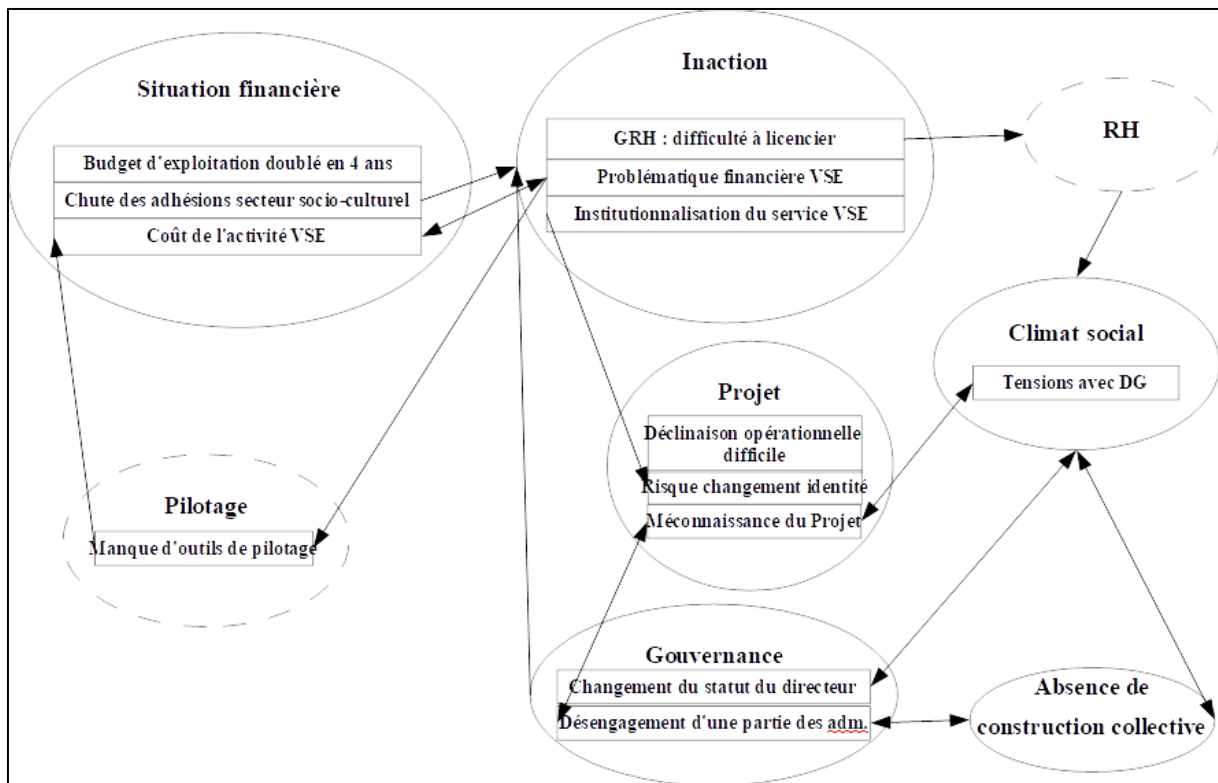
Situation financière

Budget d'exploitation doublé en 4 ans

Chute des adhésions secteur socio-culturel

Coût de l'activité VSE

Inaction

GRH : difficulté à licencier

Problématique financière VSE

Institutionnalisation du service VSE

RH

Climat social

Tensions avec DG

Projet

Déclinaison opérationnelle difficile

Risque changement identité

Méconnaissance du Projet

Pilotage

Manque d'outils de pilotage

Gouvernance

Changement du statut du directeur

Désengagement d'une partie des adm.

Absence de construction collective